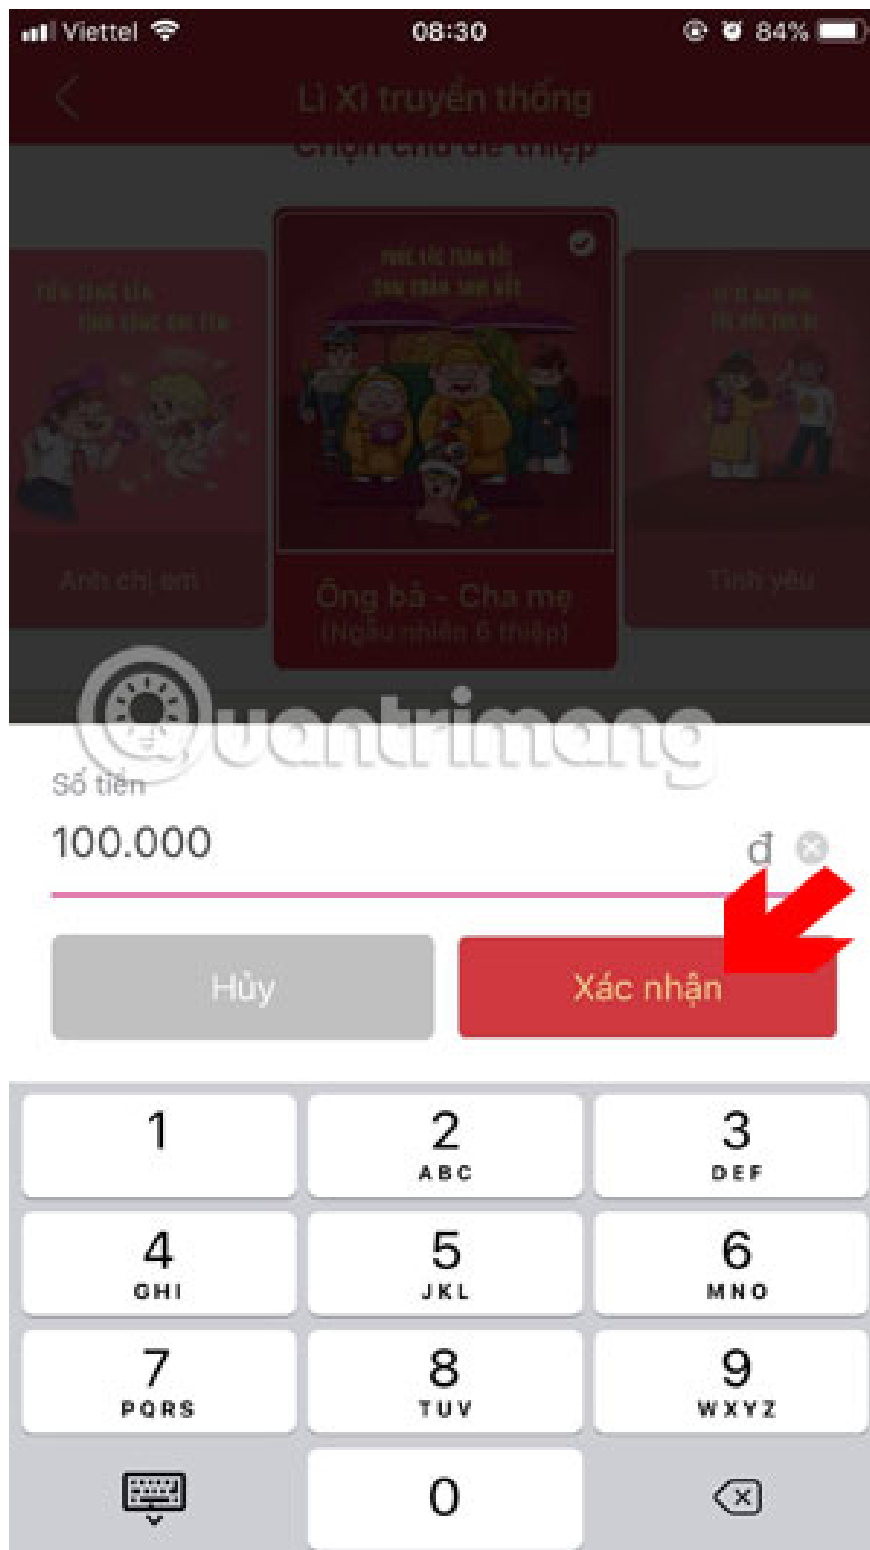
Viettel 08:30 84%

Lì Xì truyền thống

Chọn chủ đề thiệp

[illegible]

Anh chị em

Ông bà - Cha mẹ
(Ngẫu nhiên 6 thiệp)

Tình yêu

Quantrimang

Số tiền
100.000 đ

Hủy
Xác nhận

1
2 ABC
3 DEF
4 GHI
5 JKL
6 MNO
7 PQRS
8 TUV
9 WXYZ
0